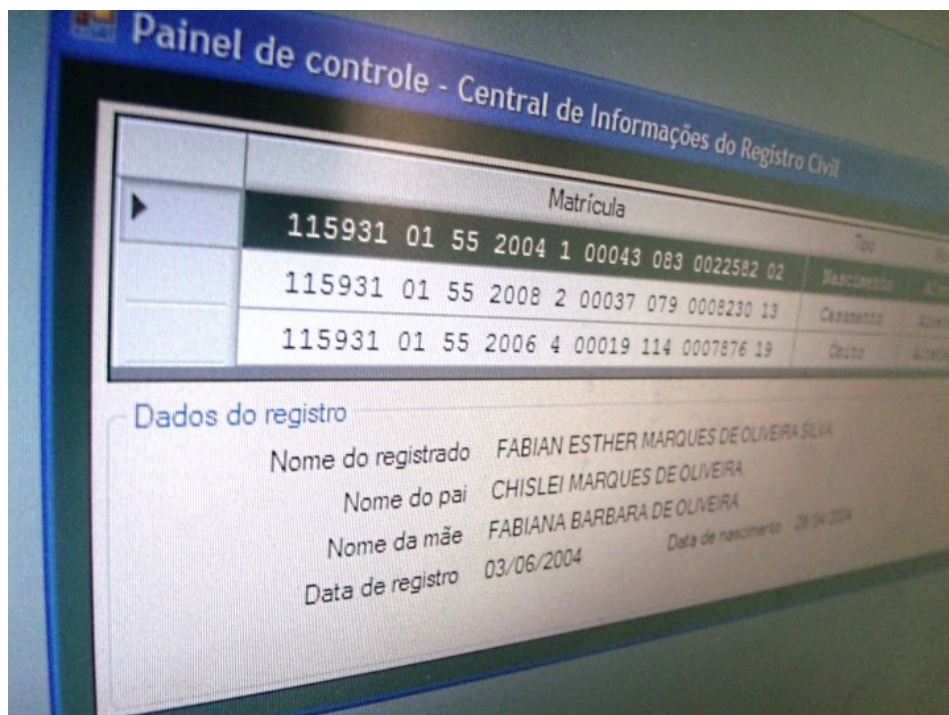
Painel de controle - Central de Informações do Registro Civil

| | Matrícula | Tipo | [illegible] |
|---|---|---|---|
| ▶ | 115931 01 55 2004 1 00043 083 0022582 02 | Nascimento | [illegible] |
| | 115931 01 55 2008 2 00037 079 0008230 13 | Casamento | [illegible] |
| | 115931 01 55 2006 4 00019 114 0007876 19 | Óbito | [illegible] |

Dados do registro

Nome do registrado FABIAN ESTHER MARQUES DE OLIVEIRA SILVA

Nome do pai CHISLEI MARQUES DE OLIVEIRA

Nome da mãe FABIANA BARBARA DE OLIVEIRA

Data de nascimento 29/04/2004

Data de registro 03/06/2004